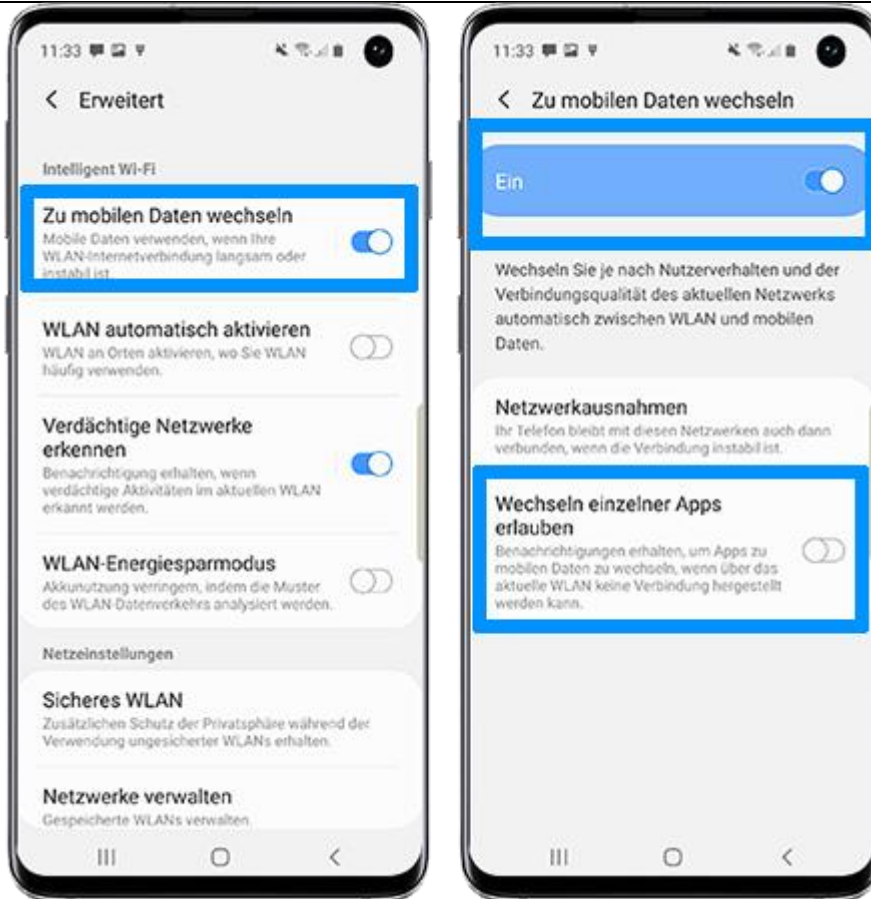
11:33

< Erweitert

Intelligent Wi-Fi

Zu mobilen Daten wechseln
Mobile Daten verwenden, wenn Ihre WLAN-Internetverbindung langsam oder instabil ist.

WLAN automatisch aktivieren
WLAN an Orten aktivieren, wo Sie WLAN häufig verwenden.

Verdächtige Netzwerke erkennen
Benachrichtigung erhalten, wenn verdächtige Aktivitäten im aktuellen WLAN erkannt werden.

WLAN-Energiesparmodus
Akkunutzung verringern, indem die Muster des WLAN-Datenverkehrs analysiert werden.

Netzeinstellungen

Sicheres WLAN
Zusätzlichen Schutz der Privatsphäre während der Verwendung ungesicherter WLANs erhalten.

Netzwerke verwalten
Gespeicherte WLANs verwalten

11:33

< Zu mobilen Daten wechseln

Ein

Wechseln Sie je nach Nutzerverhalten und der Verbindungsqualität des aktuellen Netzwerks automatisch zwischen WLAN und mobilen Daten.

Netzwerkausnahmen
Ihr Telefon bleibt mit diesen Netzwerken auch dann verbunden, wenn die Verbindung instabil ist.

Wechseln einzelner Apps erlauben
Benachrichtigungen erhalten, um Apps zu mobilen Daten zu wechseln, wenn über das aktuelle WLAN keine Verbindung hergestellt werden kann.